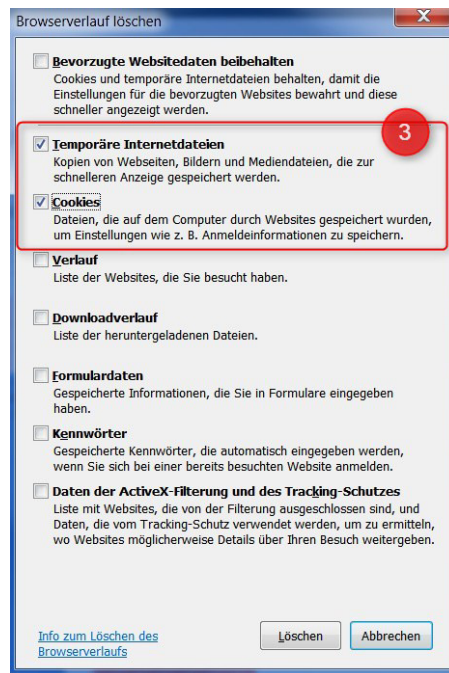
Browserverlauf löschen

X

Bevorzugte Websitedaten beibehalten
Cookies und temporäre Internetdateien behalten, damit die Einstellungen für die bevorzugten Websites bewahrt und diese schneller angezeigt werden.

3

Temporäre Internetdateien
Kopien von Webseiten, Bildern und Mediendateien, die zur schnelleren Anzeige gespeichert werden.

Cookies
Dateien, die auf dem Computer durch Websites gespeichert wurden, um Einstellungen wie z. B. Anmeldeinformationen zu speichern.

Verlauf
Liste der Websites, die Sie besucht haben.

Downloadverlauf
Liste der heruntergeladenen Dateien.

Formulardaten
Gespeicherte Informationen, die Sie in Formulare eingegeben haben.

Kennwörter
Gespeicherte Kennwörter, die automatisch eingegeben werden, wenn Sie sich bei einer bereits besuchten Website anmelden.

Daten der ActiveX-Filterung und des Tracking-Schutzes
Liste mit Websites, die von der Filterung ausgeschlossen sind, und Daten, die vom Tracking-Schutz verwendet werden, um zu ermitteln, wo Websites möglicherweise Details über Ihren Besuch weitergeben.

Info zum Löschen des Browserverlaufs

Löschen

Abbrechen